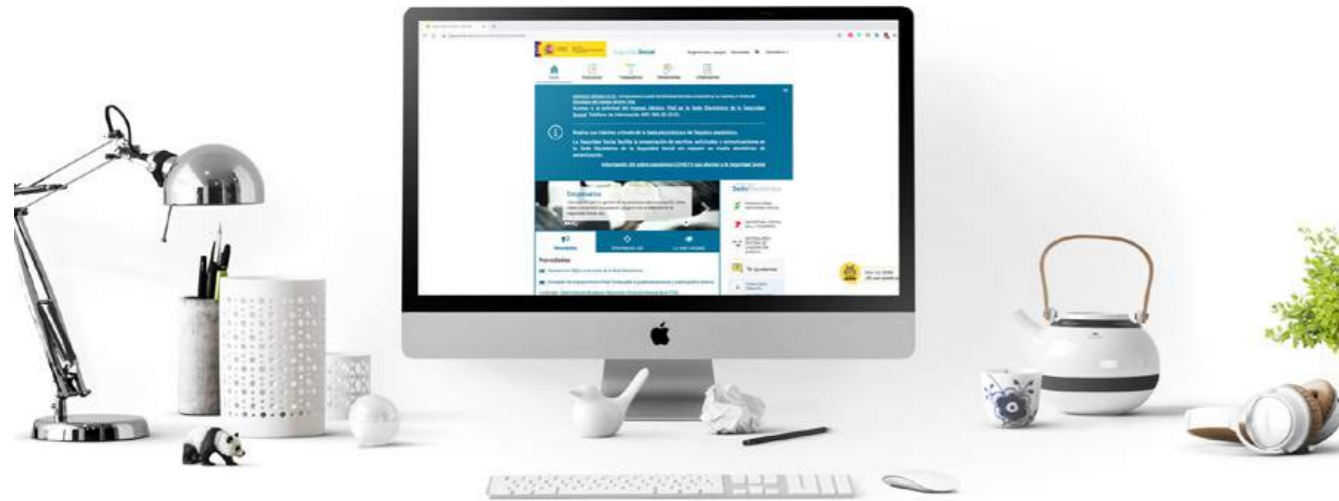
Seguridad Social

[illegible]

Acceso a la solicitud de Ingreso Mínimo Vital en la Sede Electrónica de la Seguridad Social. Teléfono de información 900 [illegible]

Realice sus trámites a través de la Sede electrónica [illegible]

La Seguridad Social facilita la presentación de escritos, solicitudes y comunicaciones en la Sede Electrónica de la Seguridad Social sin requerir un medio electrónico de autenticación.

Información del coronavirus COVID-19 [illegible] Seguridad Social

Sede Electrónica

Novedades

Te ayudamos